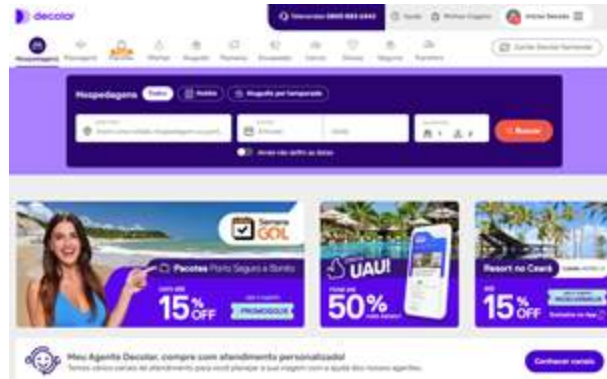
decolar

Televendas 0800 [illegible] | Ajuda | Minhas viagens | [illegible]

Hospedagem | Passagens | Pacotes | Ofertas | Aluguéis | Passeios | Ônibus | Carros | Disney | Seguros | Transfers

Cartão Decolar Santander

Hospedagem Todos Hotéis Aluguéis por temporada

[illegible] | Entrada | Saída | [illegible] 1 2 | Buscar

Ainda não defini as datas

Semana GOL

Pacotes Porto Seguro e Bonito

15% OFF

PROMOGOL

UAU!

50%

Resort no Ceará

15% OFF

Meu Agente Decolar, compre com atendimento personalizado!
Temos vários canais de atendimento para você planejar a sua viagem com a ajuda dos nossos agentes.

Conhecer canais